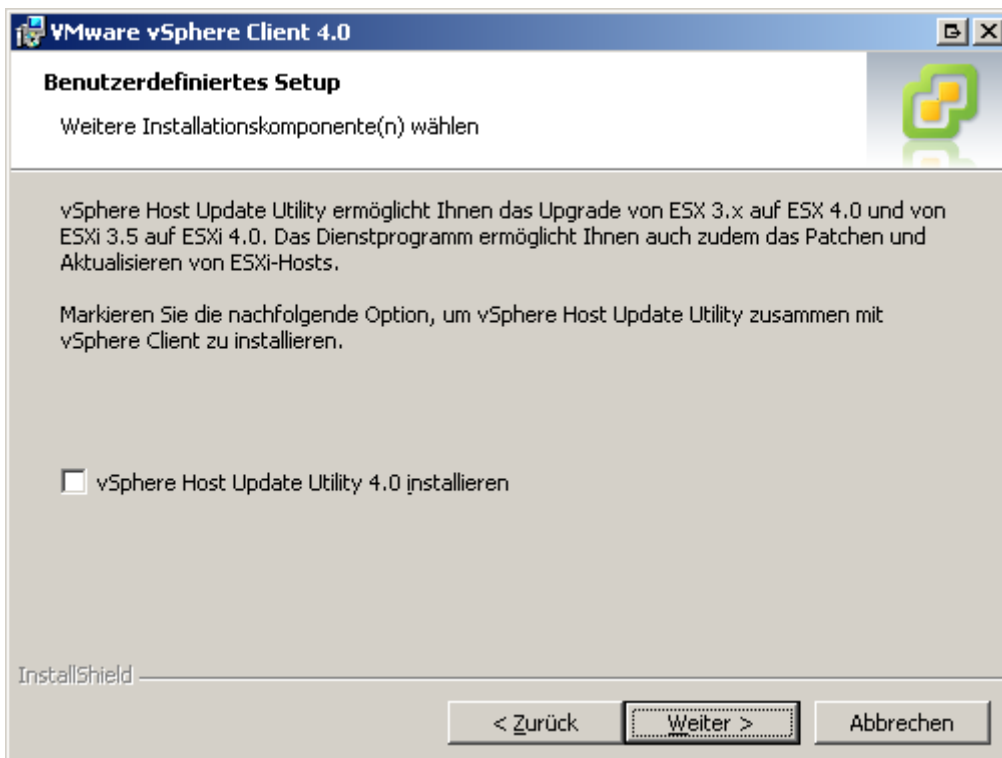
VMware vSphere Client 4.0

Benutzerdefiniertes Setup

Weitere Installationskomponente(n) wählen

vSphere Host Update Utility ermöglicht Ihnen das Upgrade von ESX 3.x auf ESX 4.0 und von ESXi 3.5 auf ESXi 4.0. Das Dienstprogramm ermöglicht Ihnen auch zudem das Patchen und Aktualisieren von ESXi-Hosts.

Markieren Sie die nachfolgende Option, um vSphere Host Update Utility zusammen mit vSphere Client zu installieren.

vSphere Host Update Utility 4.0 installieren

InstallShield

< Zurück

Weiter >

Abbrechen